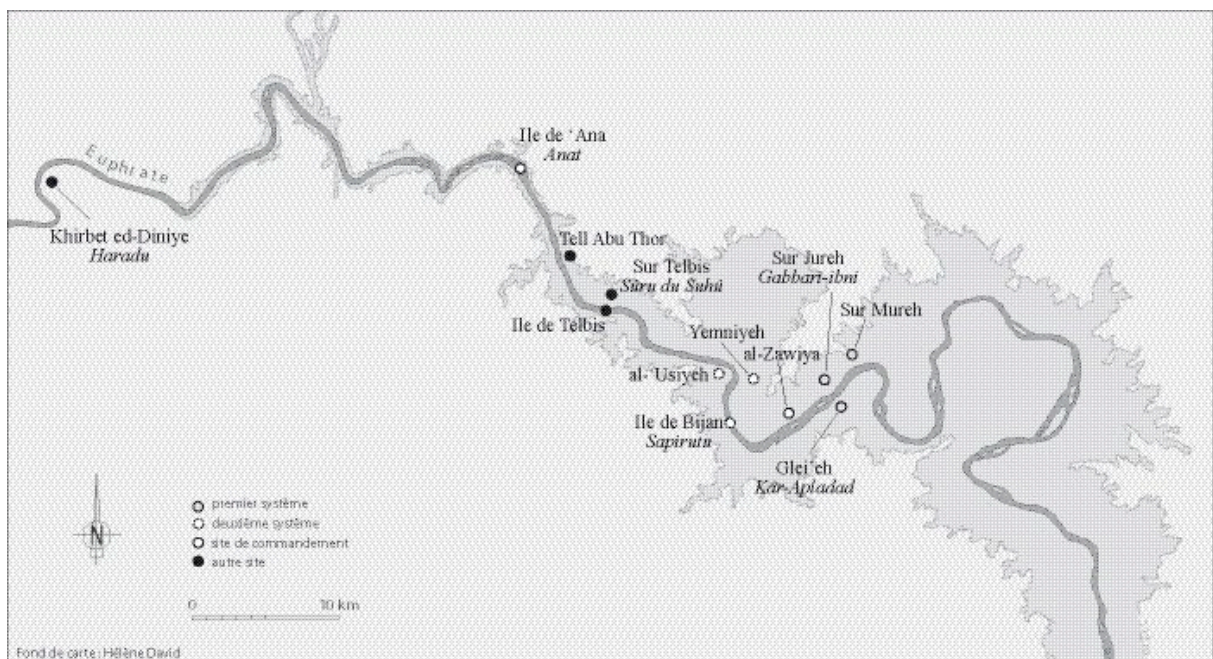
Euphrate

Khirbet ed-Diniye
*Haradu*

Ile de ʿAna
*Anat*

Tell Abu Thor

Sur Telbis
*Sūru du Suhi*

Ile de Telbis

Sur Jureh
*Gabbari-ibni*

Sur Mureh

Yemniyeh

al-Zawiya

al-ʿUsiyeh

Ile de Bijan
*Sapiratu*

Glei'eh
*Kar-Apladad*

N

premier système
deuxième système
site de commandement
autre site

0 10 km

Fond de carte : Hélène David